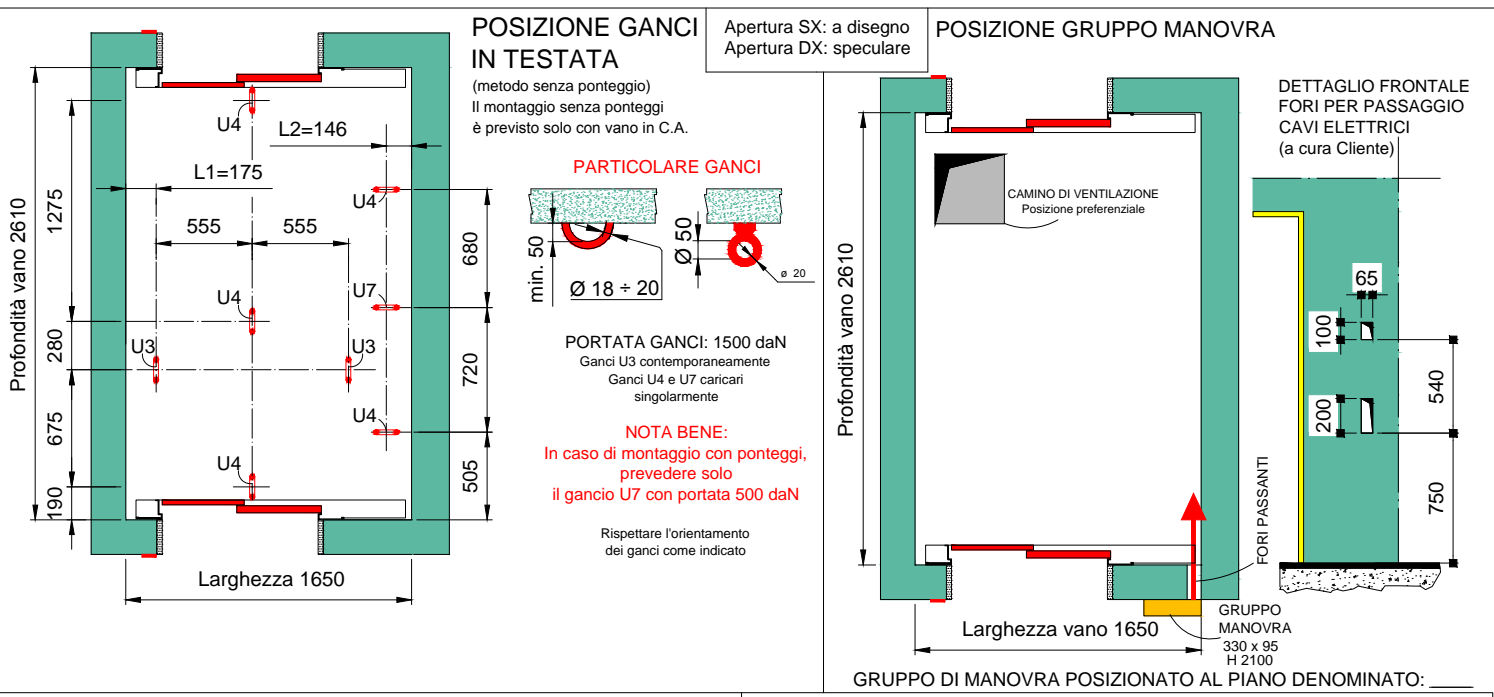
POSIZIONE GANCI IN TESTATA

(metodo senza ponteggio)
Il montaggio senza ponteggi è previsto solo con vano in C.A.

Apertura SX: a disegno
Apertura DX: speculare

POSIZIONE GRUPPO MANOVRA

L2=146
L1=175
555
555
U4
U4
U4
U7
U4
U3
U3
U4
U4
1275
280
675
190
680
720
505
Profondità vano 2610
Larghezza 1650

PARTICOLARE GANCI
min. 50
Ø 18 ÷ 20
Ø 50
ø 20

PORTATA GANCI: 1500 daN
Ganci U3 contemporaneamente
Ganci U4 e U7 caricari singolarmente

NOTA BENE:
In caso di montaggio con ponteggi, prevedere solo il gancio U7 con portata 500 daN

Rispettare l'orientamento dei ganci come indicato

CAMINO DI VENTILAZIONE
Posizione preferenziale

Profondità vano 2610
Larghezza vano 1650
FORI PASSANTI
GRUPPO MANOVRA
330 x 95
H 2100

DETTAGLIO FRONTALE
FORI PER PASSAGGIO
CAVI ELETTRICI
(a cura Cliente)
65
100
200
540
750

GRUPPO DI MANOVRA POSIZIONATO AL PIANO DENOMINATO: ____